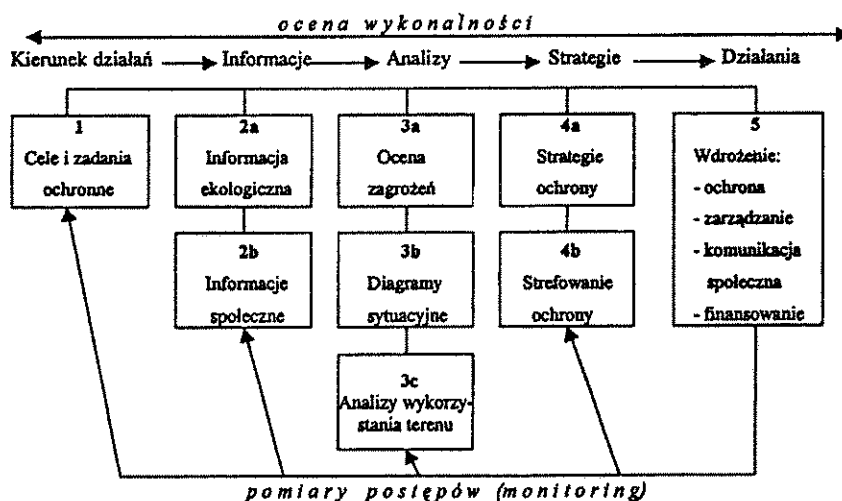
ocena wykonalności

Kierunek działań → Informacje → Analizy → Strategie → Działania

1
Cele i zadania ochronne

2a
Informacja ekologiczna

2b
Informacje społeczne

3a
Ocena zagrożeń

3b
Diagramy sytuacyjne

3c
Analizy wykorzystania terenu

4a
Strategie ochrony

4b
Strefowanie ochrony

5
Wdrożenie:
- ochrona
- zarządzanie
- komunikacja społeczna
- finansowanie

pomiary postępów (monitoring)